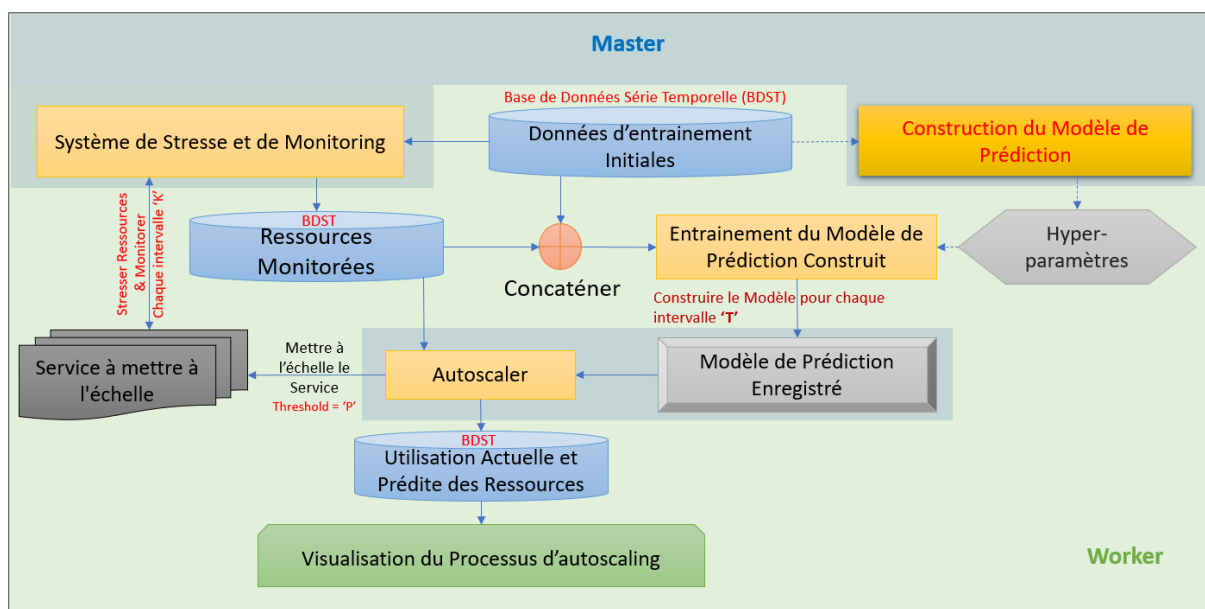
Master

Base de Données Série Temporelle (BDST)

Système de Stresse et de Monitoring

Données d'entrainement Initiales

Construction du Modèle de Prédiction

Stresser Ressources & Monitorer Chaque intervalle 'K'

BDST

Ressources Monitorées

Concaténer

Entrainement du Modèle de Prédiction Construit

Hyper-paramètres

Construire le Modèle pour chaque intervalle 'T'

Service à mettre à l'échelle

Mettre à l'échelle le Service

Threshold = 'P'

Autoscaler

Modèle de Prédiction Enregistré

BDST

Utilisation Actuelle et Prédite des Ressources

Visualisation du Processus d'autoscaling

Worker